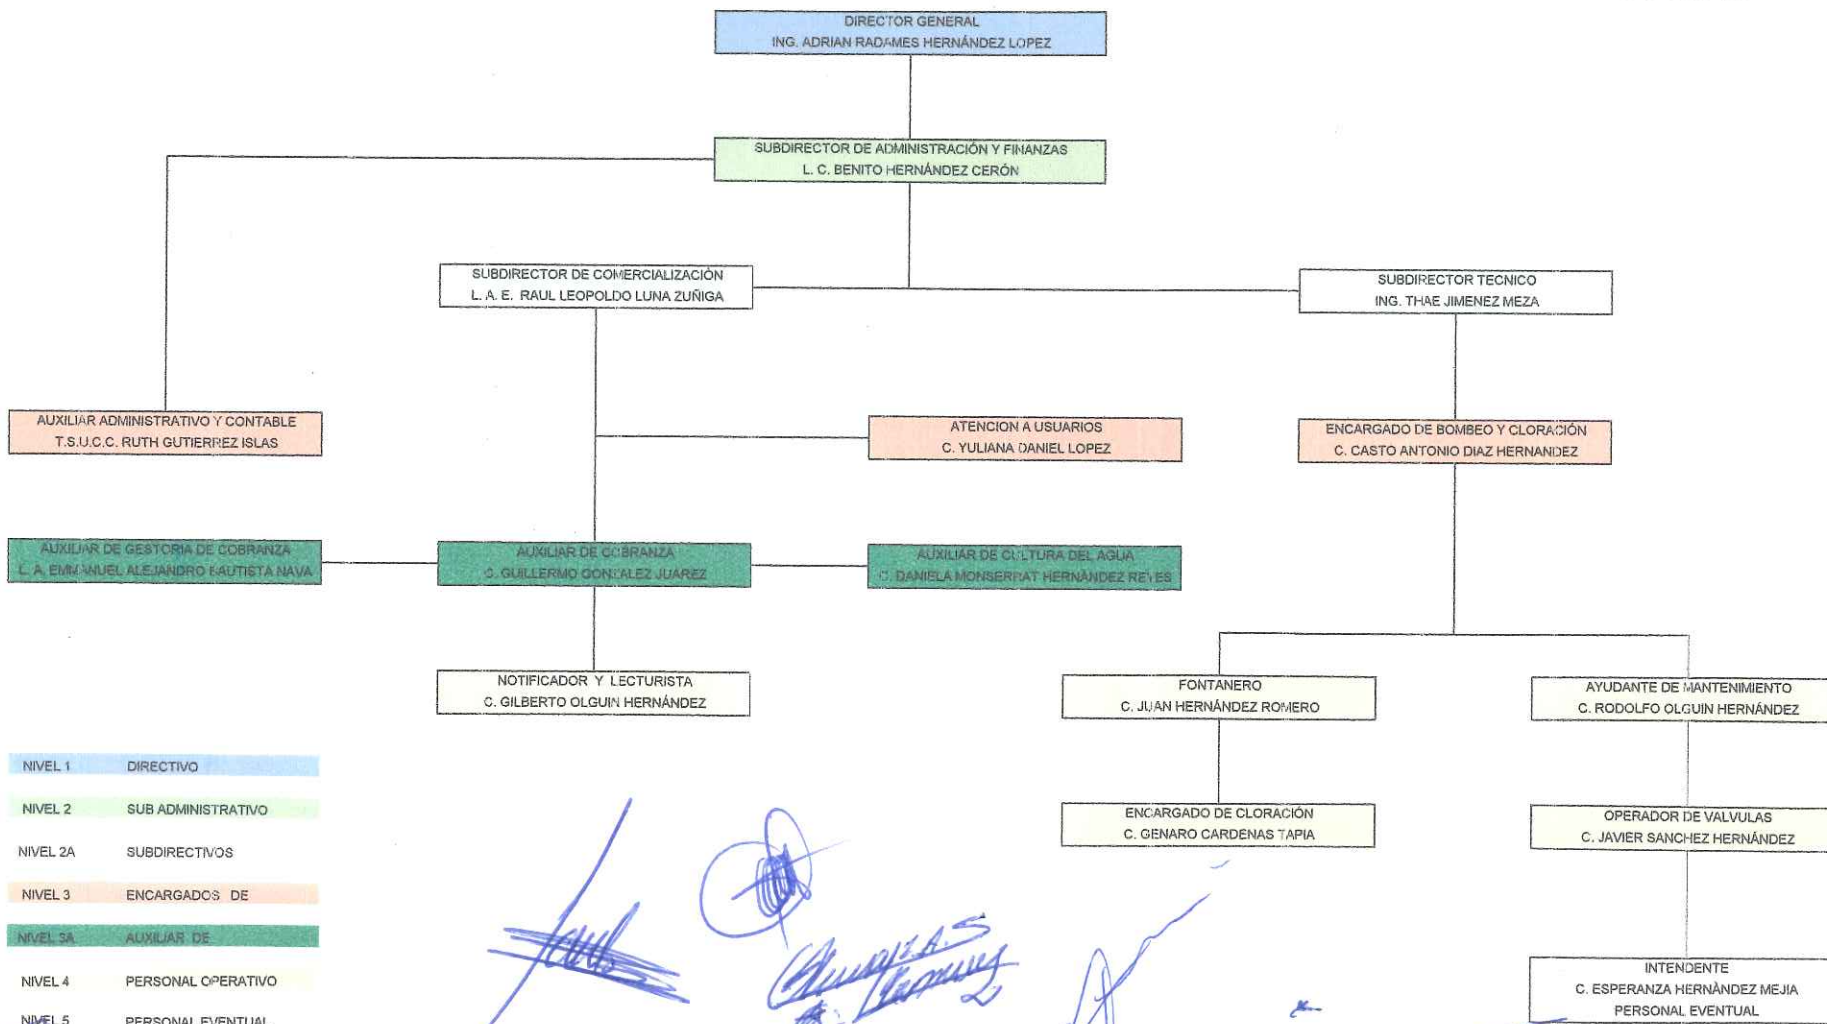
DIRECTOR GENERAL
ING. ADRIAN RADAMES HERNÁNDEZ LOPEZ

SUBDIRECTOR DE ADMINISTRACIÓN Y FINANZAS
L. C. BENITO HERNÁNDEZ CERÓN

SUBDIRECTOR DE COMERCIALIZACIÓN
L. A. E. RAUL LEOPOLDO LUNA ZUÑIGA

SUBDIRECTOR TECNICO
ING. THAE JIMENEZ MEZA

AUXILIAR ADMINISTRATIVO Y CONTABLE
T.S.U.C.C. RUTH GUTIERREZ ISLAS

ATENCION A USUARIOS
C. YULIANA DANIEL LOPEZ

ENCARGADO DE BOMBEO Y CLORACIÓN
C. CASTO ANTONIO DIAZ HERNANDEZ

AUXILIAR DE GESTORIA DE COBRANZA
L. A. EMMANUEL ALEJANDRO BAUTISTA NAVA

AUXILIAR DE COBRANZA
C. GUILLERMO GONZALEZ JUAREZ

AUXILIAR DE CULTURA DEL AGUA
C. DANIELA MONSERRAT HERNÁNDEZ REYES

NOTIFICADOR Y LECTURISTA
C. GILBERTO OLGUIN HERNÁNDEZ

FONTANERO
C. JUAN HERNÁNDEZ ROMERO

AYUDANTE DE MANTENIMIENTO
C. RODOLFO OLGUIN HERNÁNDEZ

ENCARGADO DE CLORACIÓN
C. GENARO CARDENAS TAPIA

OPERADOR DE VALVULAS
C. JAVIER SANCHEZ HERNÁNDEZ

INTENDENTE
C. ESPERANZA HERNÀNDEZ MEJIA
PERSONAL EVENTUAL

NIVEL 1 DIRECTIVO
NIVEL 2 SUB ADMINISTRATIVO
NIVEL 2A SUBDIRECTIVOS
NIVEL 3 ENCARGADOS DE
NIVEL 3A AUXILIAR DE
NIVEL 4 PERSONAL OPERATIVO
NIVEL 5 PERSONAL EVENTUAL